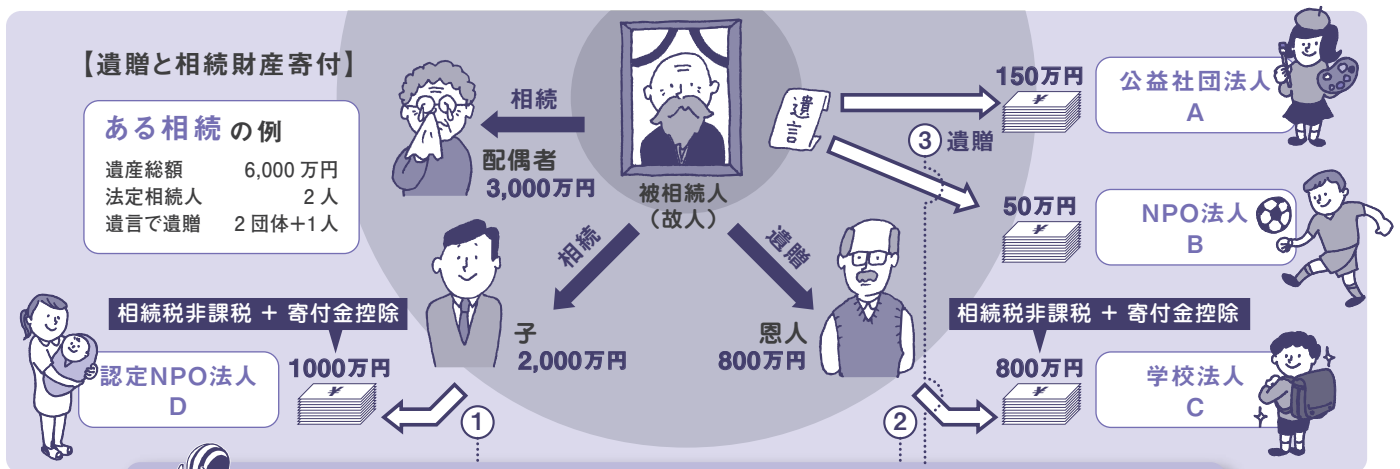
【遺贈と相続財産寄付】

ある相続の例

| | |
|---|---|
| 遺産総額 | 6,000 万円 |
| 法定相続人 | 2 人 |
| 遺言で遺贈 | 2 団体+1 人 |

相続

配偶者
3,000万円

被相続人
(故人)

遺言

150万円

公益社団法人
A

③ 遺贈

50万円

NPO法人
B

相続

子
2,000万円

遺贈

恩人
800万円

相続税非課税 ＋ 寄付金控除

認定NPO法人
D

1000万円

①

相続税非課税 ＋ 寄付金控除

800万円

学校法人
C

②